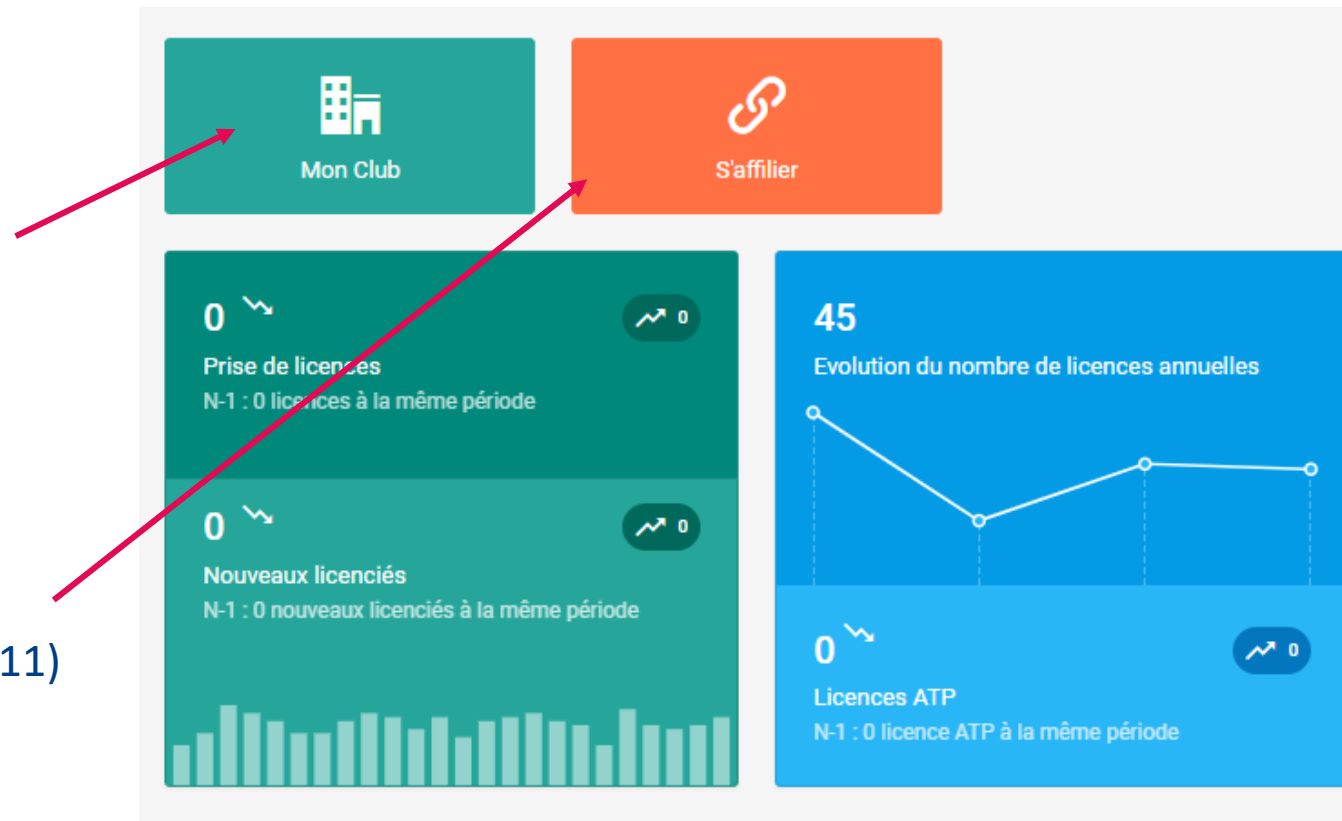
Mon Club

S'affilier

0

0

Prise de licences

N-1 : 0 licences à la même période

0

0

Nouveaux licenciés

N-1 : 0 nouveaux licenciés à la même période

45

Evolution du nombre de licences annuelles

0

0

Licences ATP

N-1 : 0 licence ATP à la même période

11)